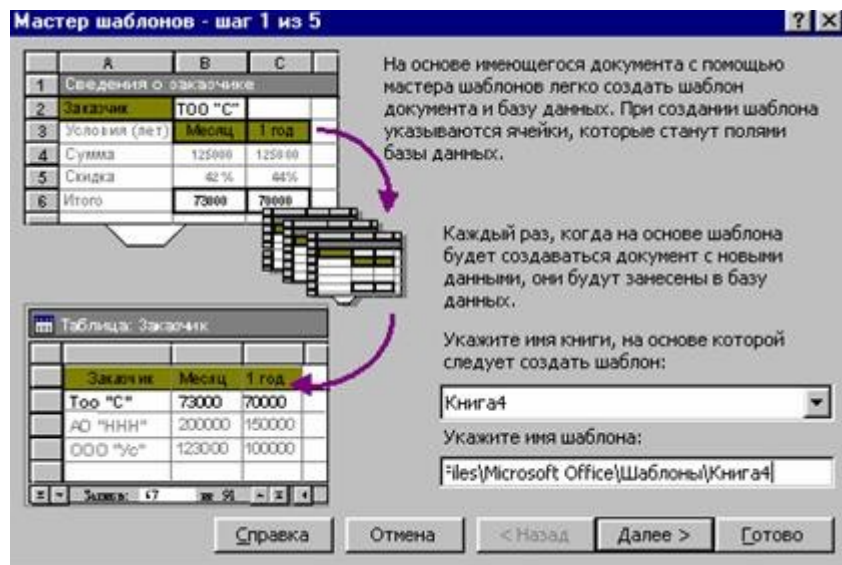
Мастер шаблонов - шаг 1 из 5

|   | A | B | C |
|---|---|---|---|
| 1 | Сведения о заказчике | | |
| 2 | Заказчик | ТОО "С" | |
| 3 | Условия (лет) | Месяц | 1 год |
| 4 | Сумма | 125000 | 125000 |
| 5 | Скидка | 42% | 44% |
| 6 | Итого | 73000 | 70000 |

На основе имеющегося документа с помощью мастера шаблонов легко создать шаблон документа и базу данных. При создании шаблона указываются ячейки, которые станут полями базы данных.

Каждый раз, когда на основе шаблона будет создаваться документ с новыми данными, они будут занесены в базу данных.

Таблица: Заказчик

| Заказчик | Месяц | 1 год |
|---|---|---|
| Тоо "С" | 73000 | 70000 |
| АО "ННН" | 200000 | 150000 |
| ООО "Ус" | 123000 | 100000 |

Запись: 67 из 95

Укажите имя книги, на основе которой следует создать шаблон:

Книга4

Укажите имя шаблона:

Files\Microsoft Office\Шаблоны\Книга4

Справка Отмена < Назад Далее > Готово